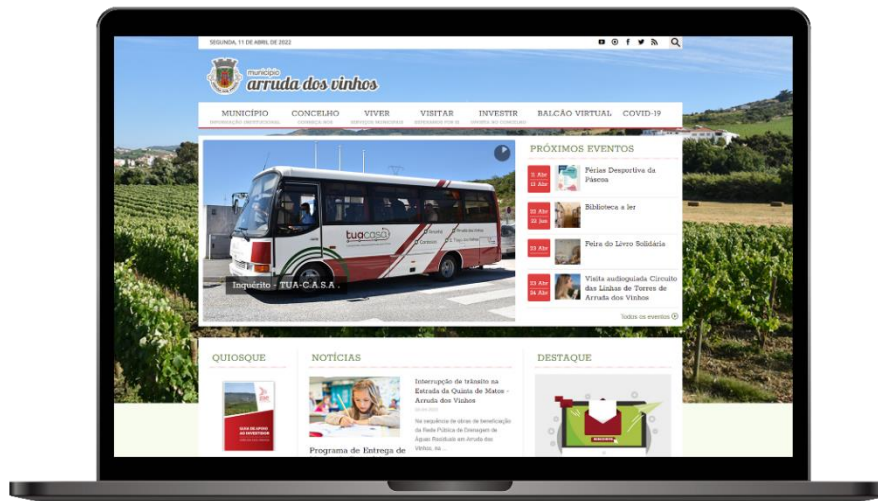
SEGUNDA, 11 DE ABRIL DE 2022

município
arruda dos vinhos

MUNICÍPIO
INFORMAÇÃO INSTITUCIONAL

CONCELHO
CONHEÇA-NOS

VIVER
SERVIÇOS MUNICIPAIS

VISITAR
DESCUBRA-NOS

INVESTIR
APOSTE NO CONCELHO

BALCÃO VIRTUAL

COVID-19

tuacasa

Inquérito - TUA-C.A.S.A.

PRÓXIMOS EVENTOS

5 Abr
13 Abr
Férias Desportiva da Páscoa

20 Abr
30 Abr
Biblioteca a ler

23 Abr
Feira do Livro Solidária

23 Abr
24 Abr
Visita audioguiada Circuito das Linhas de Torres de Arruda dos Vinhos

Todos os eventos

QUIOSQUE

NOTÍCIAS

Interrupção de trânsito na Estrada da Quinta de Matos - Arruda dos Vinhos

Na sequência de obras de beneficiação da Rede Pública de Drenagem de Águas Residuais em Arruda dos Vinhos, sa...

Programa de Entrega de

DESTAQUE